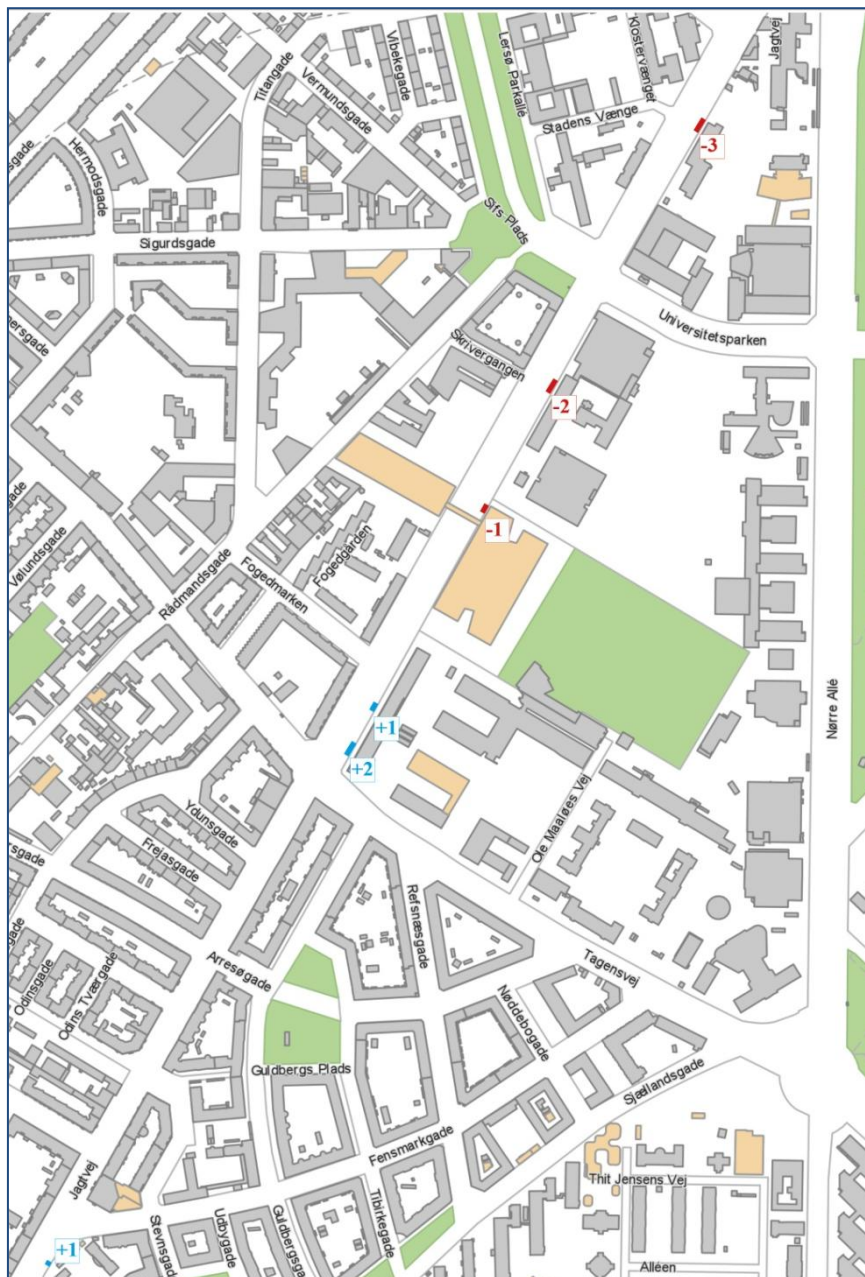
sgade
Hermodsgade
Titangade
Vermundsgade
Vibekegade
Lersø Parkallé
Klostervænget
Jagtvej
Stadens Vænge
-3
Sigurdsgade
Sifs Plads
ersgade
Universitetsparken
Skrivergangen
-2
gade
-1
Vølundsgade
Rådmandsgade
Fogedmarken
Fogedgården
Nørre Allé
+1
+2
Ydunsgade
rsgade
Frejasgade
Ole Maaløes Vej
Refsnæsgade
gade
Odinsgade
Odins Tværgade
Arresøgade
Tagensvej
Nøddebogade
Guldbergs Plads
Sjællandsgade
Fensmarkgade
Jagtvej
Thit Jensens Vej
+1
Stevnsgad
Udbygade
Guldbergsga
Tibirkegade
Alléen